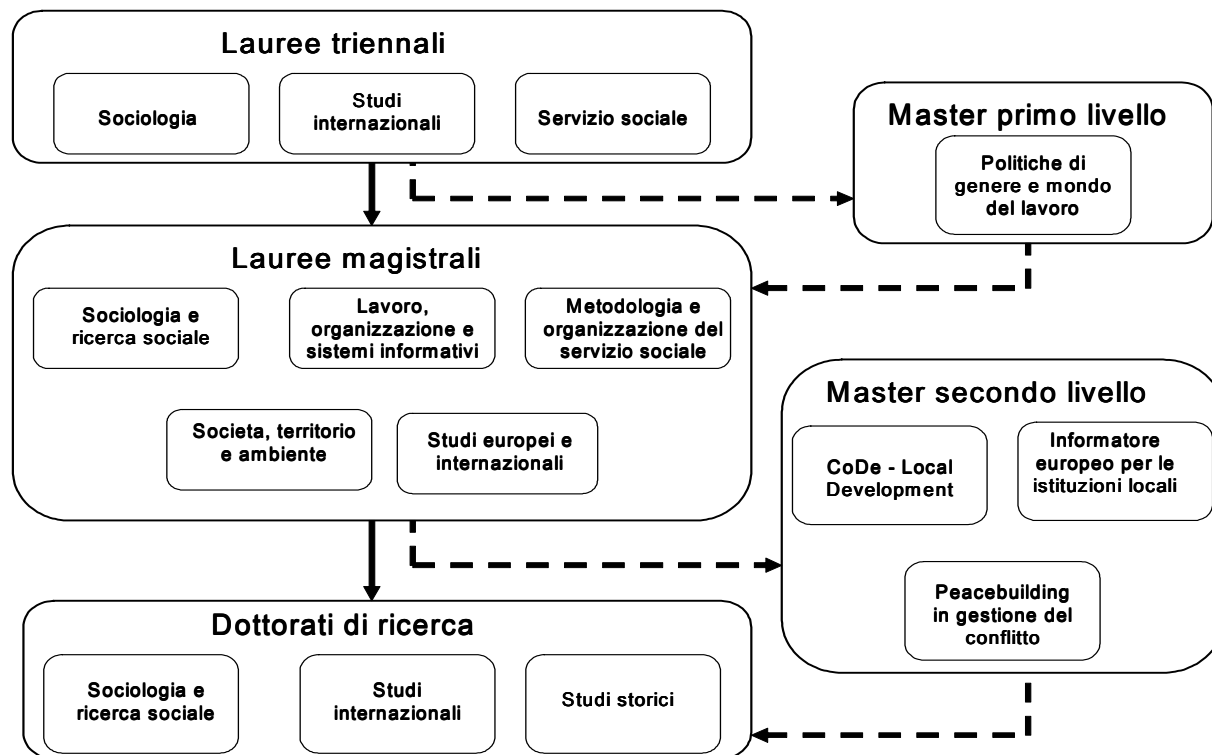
Lauree triennali

Sociologia

Studi internazionali

Servizio sociale

Master primo livello

Politiche di genere e mondo del lavoro

Lauree magistrali

Sociologia e ricerca sociale

Lavoro, organizzazione e sistemi informativi

Metodologia e organizzazione del servizio sociale

Societa, territorio e ambiente

Studi europei e internazionali

Master secondo livello

CoDe - Local Development

Informatore europeo per le istituzioni locali

Peacebuilding in gestione del conflitto

Dottorati di ricerca

Sociologia e ricerca sociale

Studi internazionali

Studi storici